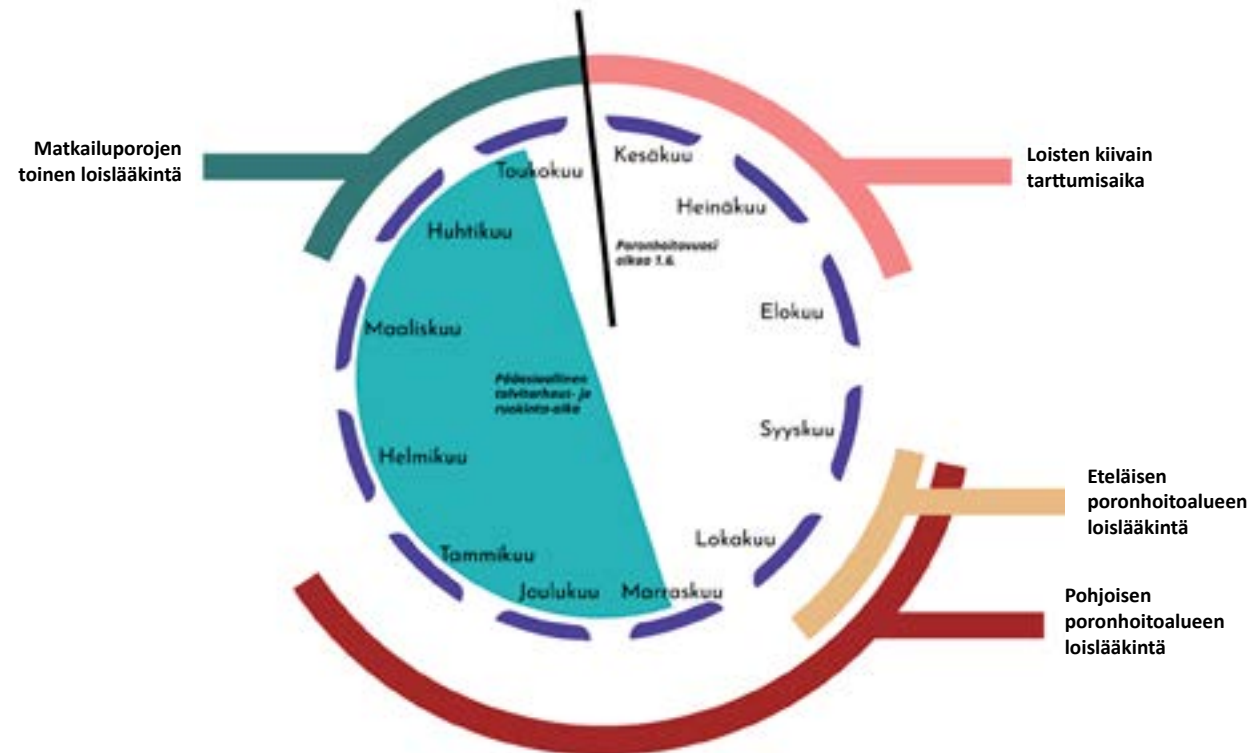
Matkailuporojen toinen loislääkintä

Loisten kiivain tarttumisaika

Toukokuu

Kesäkuu

Heinäkuu

Huhtikuu

Poronhoitovuosi alkaa 1.6.

Maaliskuu

Elokuu

Pääasiallinen talviaitaus- ja ruokinta-aika

Syyskuu

Helmikuu

Eteläisen poronhoitoalueen loislääkintä

Lokakuu

Tammikuu

Joulukuu

Marraskuu

Pohjoisen poronhoitoalueen loislääkintä